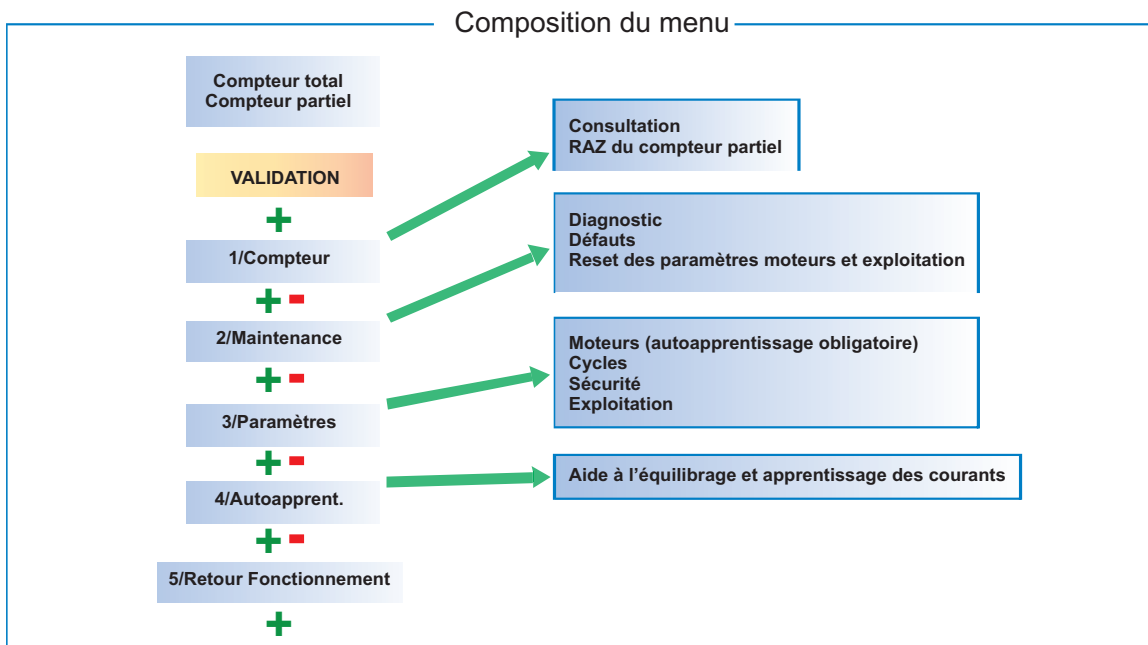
Composition du menu

Compteur total
Compteur partiel

VALIDATION

+

1/Compteur

+ -

2/Maintenance

+ -

3/Paramètres

+ -

4/Autoapprent.

+ -

5/Retour Fonctionnement

+

Consultation
RAZ du compteur partiel

Diagnostic
Défauts
Reset des paramètres moteurs et exploitation

Moteurs (autoapprentissage obligatoire)
Cycles
Sécurité
Exploitation

Aide à l'équilibrage et apprentissage des courants